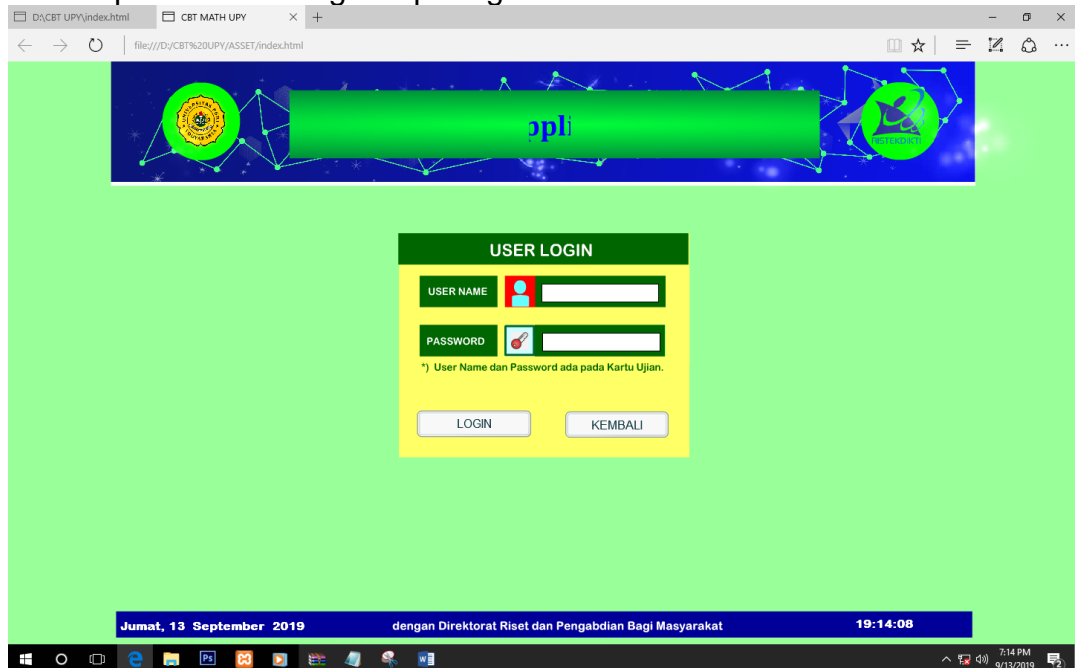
D:\CBT UPY\index.html
CBT MATH UPY
file:///D:/CBT%20UPY/ASSET/index.html

opli

RISTEKDIKTI

USER LOGIN
USER NAME
PASSWORD
*) User Name dan Password ada pada Kartu Ujian.
LOGIN
KEMBALI

Jumat, 13 September 2019
dengan Direktorat Riset dan Pengabdian Bagi Masyarakat
19:14:08

7:14 PM
9/13/2019